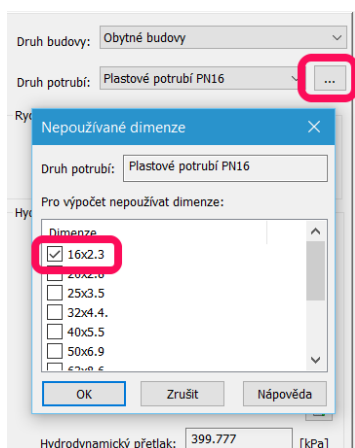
Druh budovy: Obytné budovy

Druh potrubí: Plastové potrubí PN16 ...

Ry

Hyd

Nepoužívané dimenze

Druh potrubí: Plastové potrubí PN16

Pro výpočet nepoužívat dimenze:

Dimenze

16x2.3

20x2.8

25x3.5

32x4.4

40x5.5

50x6.9

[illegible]

OK Zrušit Nápověda

Hydrodynamický přetlak: 399.777 [kPa]